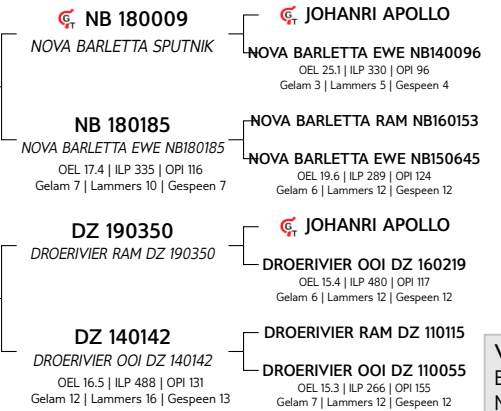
NB 180009
NOVA BARLETTA SPUTNIK

JOHANRI APOLLO

NOVA BARLETTA EWE NB140096
OEL 25.1 | ILP 330 | OPI 96
Gelam 3 | Lammers 5 | Gespeen 4

NB 180185
NOVA BARLETTA EWE NB180185
OEL 17.4 | ILP 335 | OPI 116
Gelam 7 | Lammers 10 | Gespeen 7

NOVA BARLETTA RAM NB160153

NOVA BARLETTA EWE NB150645
OEL 19.6 | ILP 289 | OPI 124
Gelam 6 | Lammers 12 | Gespeen 12

DZ 190350
DROERIVIER RAM DZ 190350

JOHANRI APOLLO

DROERIVIER OOI DZ 160219
OEL 15.4 | ILP 480 | OPI 117
Gelam 6 | Lammers 12 | Gespeen 12

DZ 140142
DROERIVIER OOI DZ 140142
OEL 16.5 | ILP 488 | OPI 131
Gelam 12 | Lammers 16 | Gespeen 13

DROERIVIER RAM DZ 110115

DROERIVIER OOI DZ 110055
OEL 15.3 | ILP 266 | OPI 155
Gelam 7 | Lammers 12 | Gespeen 12

V
E
N